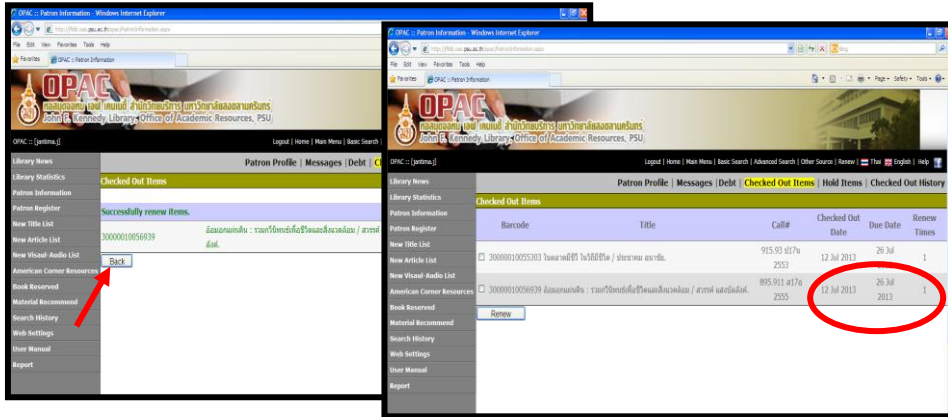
OPAC :: Patron Information - Windows Internet Explorer

File Edit View Favorites Tools Help

Favorites OPAC :: Patron Information

OPAC

หอสมุดจอห์น เอฟ. เคนเนดี้ สำนักวิทยบริการ มหาวิทยาลัยสงขลานครินทร์
John F. Kennedy Library, Office of Academic Resources, PSU

OPAC :: [jantima.j]

Logout | Home | Main Menu | Basic Search

Library News
Library Statistics
Patron Information
Patron Register
New Title List
New Article List
New Visaul-Audio List
American Corner Resources
Book Reserved
Material Recommend
Search History
Web Settings
User Manual
Report

Patron Profile | Messages | Debt |

Checked Out Items

Successfully renew items.

30000010056939 อ้อมอกแม่เหล็ก : รวมกวีนิพนธ์เพื่อชีวิตและสิ่งแวดล้อม / สรรค์ แสงบัลลังค์.

Back

OPAC :: Patron Information - Windows Internet Explorer

File Edit View Favorites Tools Help

Favorites OPAC :: Patron Information

OPAC

หอสมุดจอห์น เอฟ. เคนเนดี้ สำนักวิทยบริการ มหาวิทยาลัยสงขลานครินทร์
John F. Kennedy Library, Office of Academic Resources, PSU

OPAC :: [jantima.j]

Logout | Home | Main Menu | Basic Search | Advanced Search | Other Source | Renew | Thai English | Help

Library News
Library Statistics
Patron Information
Patron Register
New Title List
New Article List
New Visaul-Audio List
American Corner Resources
Book Reserved
Material Recommend
Search History
Web Settings
User Manual
Report

Patron Profile | Messages | Debt | Checked Out Items | Hold Items | Checked Out History

Checked Out Items

| | Barcode | Title | Call# | Checked Out Date | Due Date | Renew Times |
|---|---|---|---|---|---|---|
| ☐ | 30000010055303 | ในตลาดมีชีวิต ในชีวิตมีชีวิต / ประชาคม ลุนาชัย. | 915.93 ป17น 2553 | 12 Jul 2013 | 26 Jul 2013 | 1 |
| ☐ | 30000010056939 | อ้อมอกแม่เหล็ก : รวมกวีนิพนธ์เพื่อชีวิตและสิ่งแวดล้อม / สรรค์ แสงบัลลังค์. | 895.911 ส17อ 2555 | 12 Jul 2013 | 26 Jul 2013 | 1 |

Renew